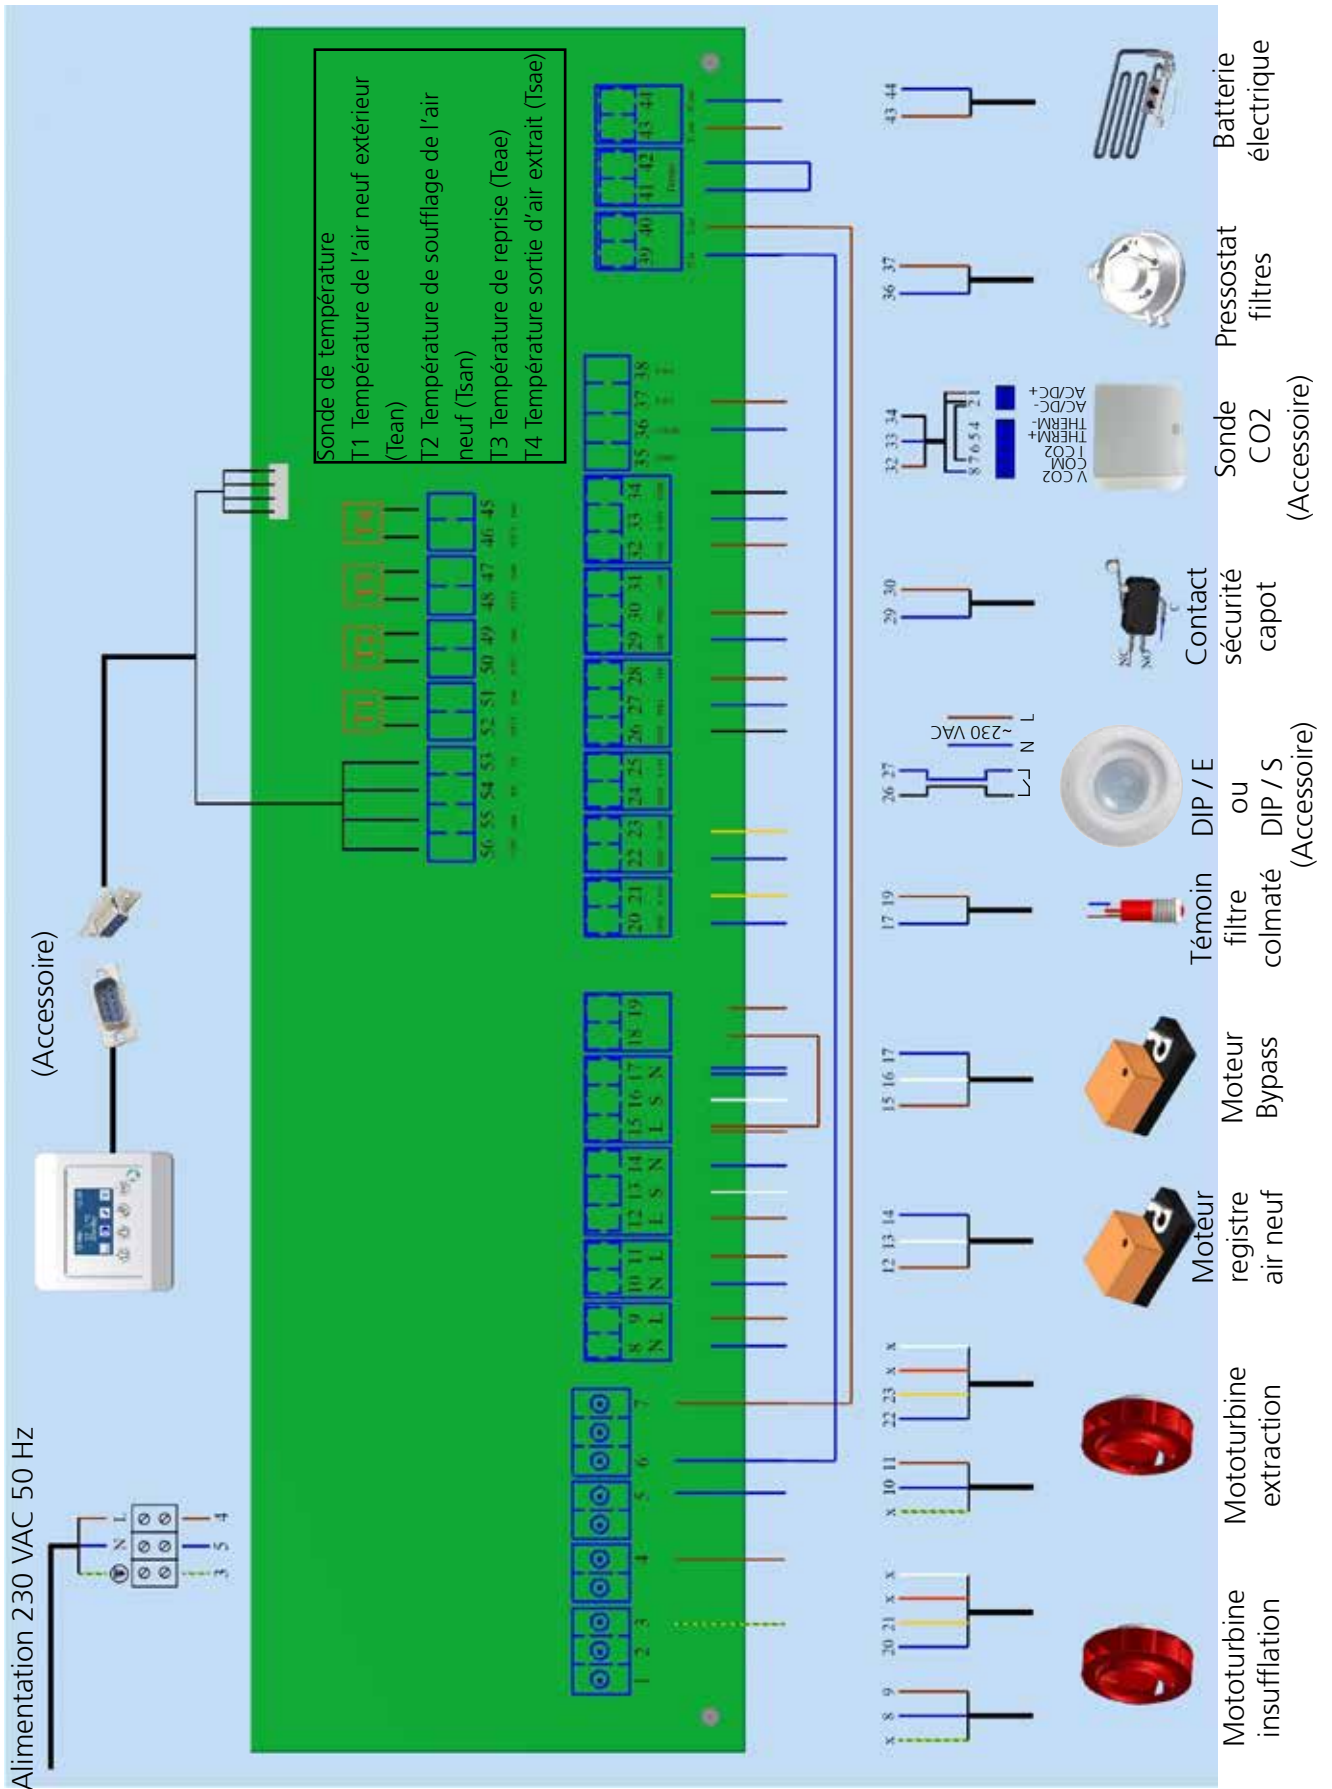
Alimentation 230 VAC 50 Hz

L N
4 5 3

(Accessoire)

Sonde de température
T1 Température de l'air neuf extérieur (Tean)
T2 Température de soufflage de l'air neuf (Tsan)
T3 Température de reprise (Teae)
T4 Température sortie d'air extrait (Tsae)

T1 T2 T3 T4

1 2 3 4 5 6 7
8 9 N L
10 11 N L
12 13 14 L S N
15 16 17 L S N
18 19
20 21
22 23
24 25
26 27 28
29 30 31
32 33 34
35 36 37 38
39 40
41 42
43 44
45 46 47 48 49 50 51 52 53 54 55 56

x 8 9
20 21 x x x
x 10 11
22 23 x x
12 13 14
15 16 17
17 19
26 27
~230 VAC
N L
29 30
32 33 34
8 7 6 5 4 2 1
V CO2
COM
I CO2
THERM+
THERM-
AC/DC-
AC/DC+
36 37
43 44

Mototurbine insufflation
Mototurbine extraction
Moteur registre air neuf
Moteur Bypass
Témoin filtre colmaté
DIP / E ou DIP / S (Accessoire)
Contact sécurité capot
Sonde CO2 (Accessoire)
Pressostat filtres
Batterie électrique